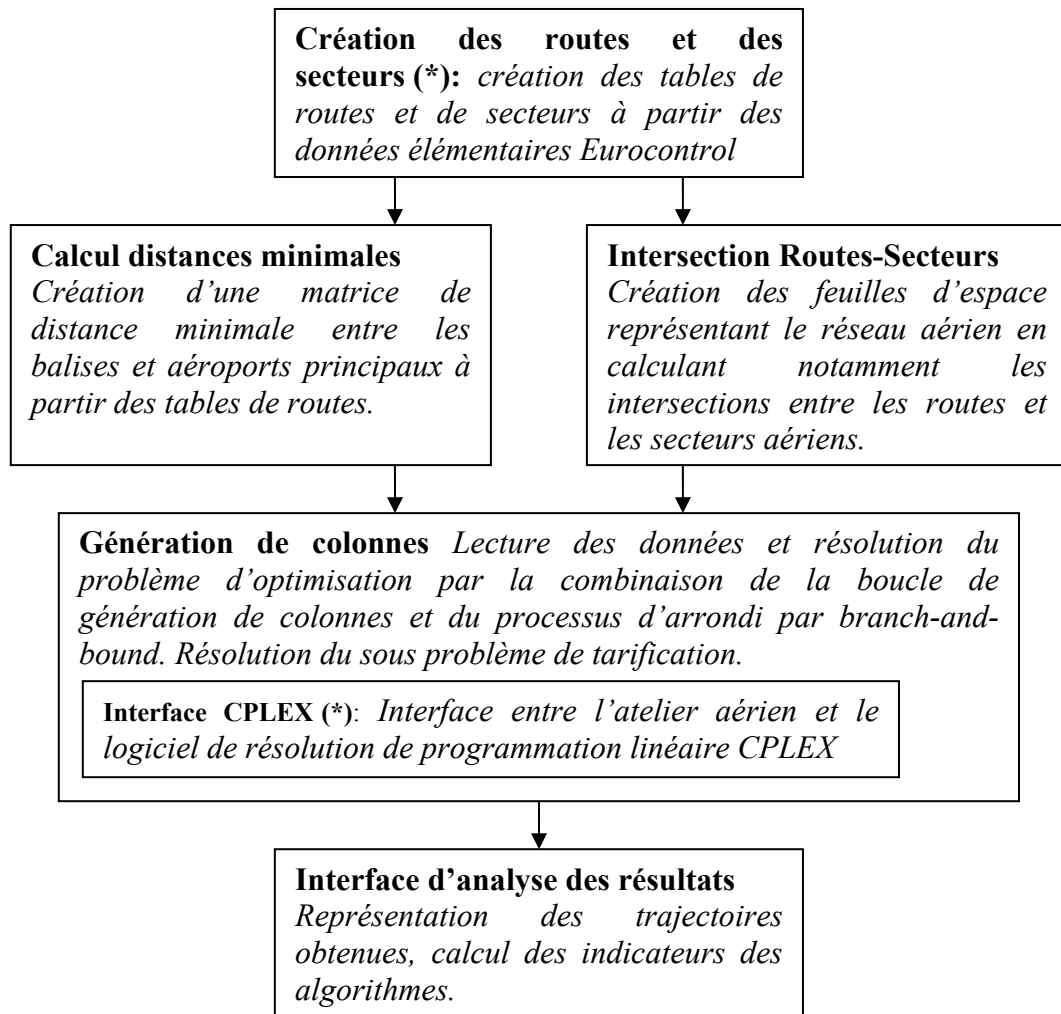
**Création des routes et des secteurs (*):** *création des tables de routes et de secteurs à partir des données élémentaires Eurocontrol*

**Calcul distances minimales**
*Création d'une matrice de distance minimale entre les balises et aéroports principaux à partir des tables de routes.*

**Intersection Routes-Secteurs**
*Création des feuilles d'espace représentant le réseau aérien en calculant notamment les intersections entre les routes et les secteurs aériens.*

**Génération de colonnes** *Lecture des données et résolution du problème d'optimisation par la combinaison de la boucle de génération de colonnes et du processus d'arrondi par branch-and-bound. Résolution du sous problème de tarification.*

**Interface CPLEX (*)**: *Interface entre l'atelier aérien et le logiciel de résolution de programmation linéaire CPLEX*

**Interface d'analyse des résultats**
*Représentation des trajectoires obtenues, calcul des indicateurs des algorithmes.*